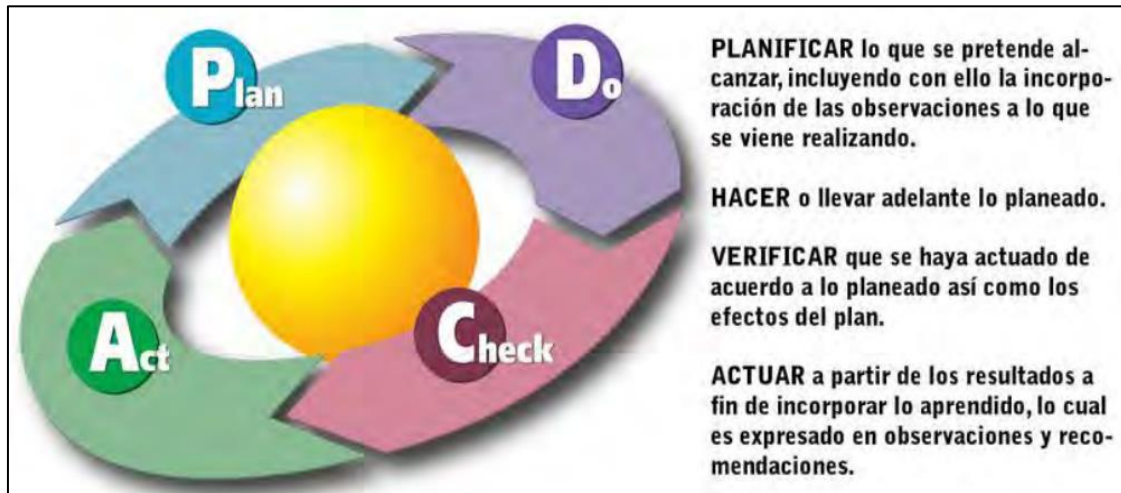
Plan

Do

Act

Check

PLANIFICAR lo que se pretende alcanzar, incluyendo con ello la incorporación de las observaciones a lo que se viene realizando.

HACER o llevar adelante lo planeado.

VERIFICAR que se haya actuado de acuerdo a lo planeado así como los efectos del plan.

ACTUAR a partir de los resultados a fin de incorporar lo aprendido, lo cual es expresado en observaciones y recomendaciones.